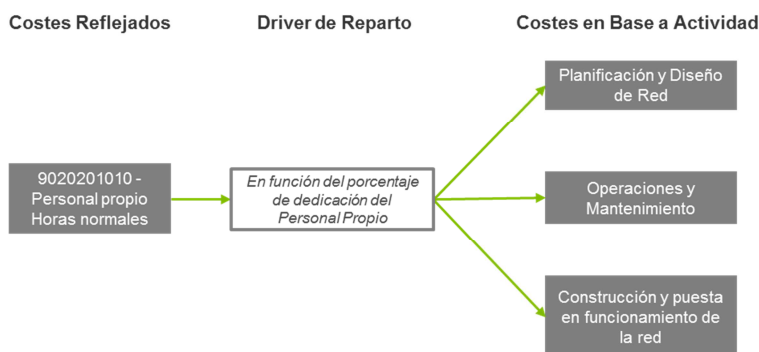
Costes Reflejados

Driver de Reparto

Costes en Base a Actividad

Planificación y Diseño de Red

9020201010 - Personal propio Horas normales

En función del porcentaje de dedicación del Personal Propio

Operaciones y Mantenimiento

Construcción y puesta en funcionamiento de la red